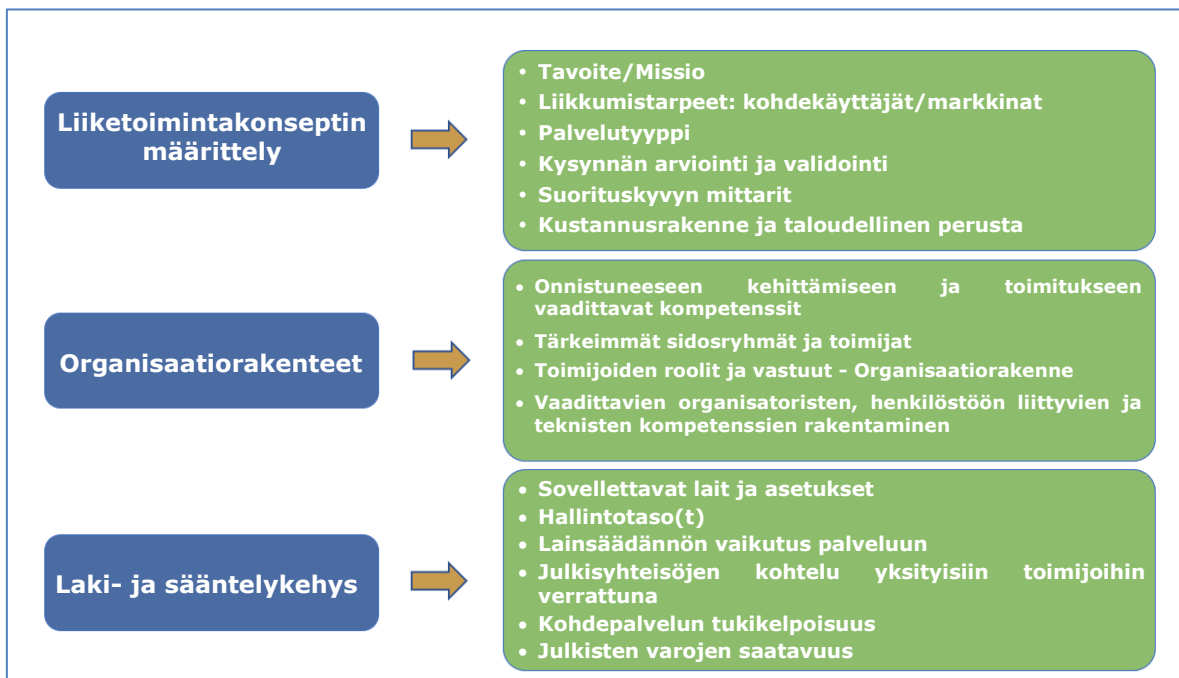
Liiketoimintakonseptin määrittely

- Tavoite/Missio
- Liikkumistarpeet: kohdekäyttäjät/markkinat
- Palvelutyyppi
- Kysynnän arviointi ja validointi
- Suorituskyvyn mittarit
- Kustannusrakenne ja taloudellinen perusta

Organisaatiorakenteet

- Onnistuneeseen kehittämiseen ja toimitukseen vaadittavat kompetenssit
- Tärkeimmät sidosryhmät ja toimijat
- Toimijoiden roolit ja vastuut - Organisaatiorakenne
- Vaadittavien organisatoristen, henkilöstöön liittyvien ja teknisten kompetenssien rakentaminen

Laki- ja sääntelykehys

- Sovellettavat lait ja asetukset
- Hallintotaso(t)
- Lainsäädännön vaikutus palveluun
- Julkisyhteisöjen kohtelu yksityisiin toimijoihin verrattuna
- Kohdepalvelun tukikelpoisuus
- Julkisten varojen saatavuus